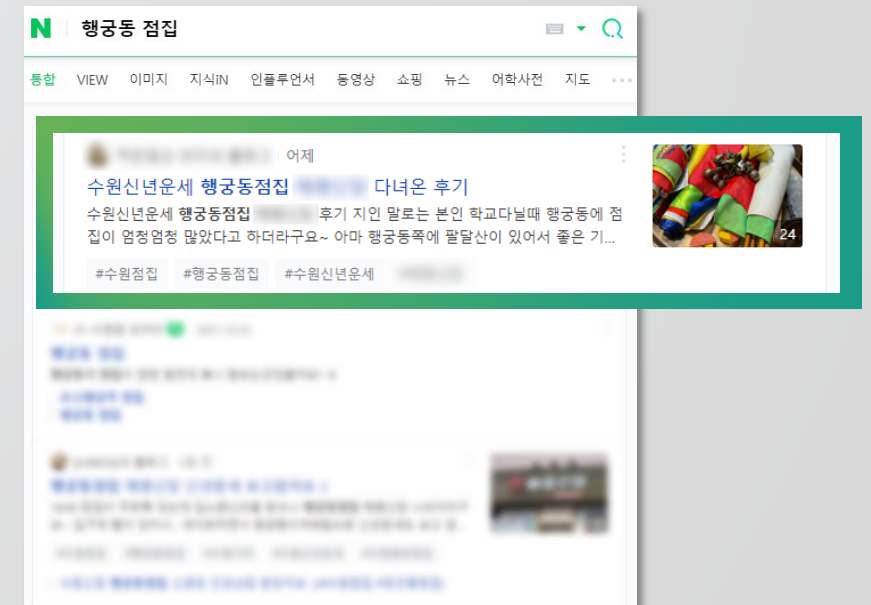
N 행궁동 점집

통합 VIEW 이미지 지식iN 인플루언서 동영상 쇼핑 뉴스 어학사전 지도 ···

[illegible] 어제

수원신년운세 행궁동점집 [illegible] 다녀온 후기

수원신년운세 행궁동점집 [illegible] 후기 지인 말로는 본인 학교다닐때 행궁동에 점집이 엄청엄청 많았다고 하더라구요~ 아마 행궁동쪽에 팔달산이 있어서 좋은 기...

24

#수원점집 #행궁동점집 #수원신년운세 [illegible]

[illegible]